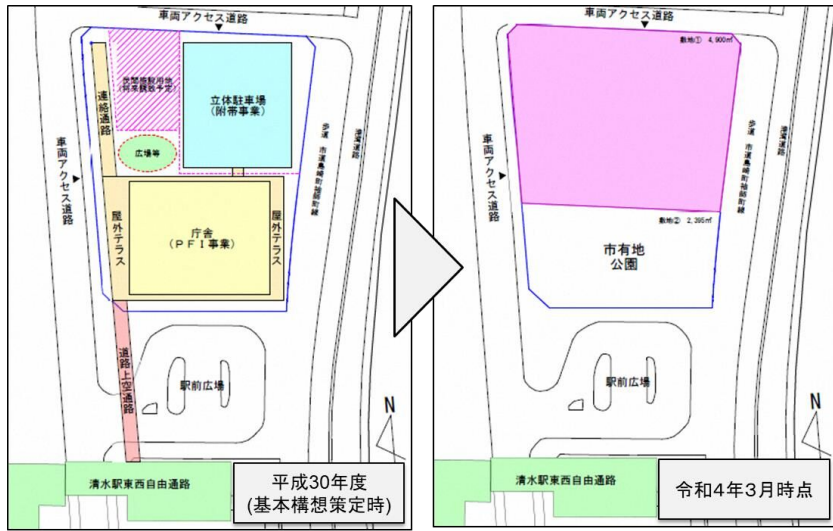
車両アクセス道路

民間施設用地
(将来賑わい予定)

立体駐車場
(附帯事業)

連絡通路

広場等

車両アクセス道路

歩道

市道島崎町袖師町線

屋外テラス

庁舎
(PFI事業)

屋外テラス

道路上空通路

駅前広場

N

清水駅東西自由通路

平成30年度
(基本構想策定時)

車両アクセス道路

敷地① 4,900㎡

車両アクセス道路

歩道

市道島崎町袖師町線

敷地② 2,395㎡

市有地
公園

駅前広場

N

清水駅東西自由通路

令和4年3月時点